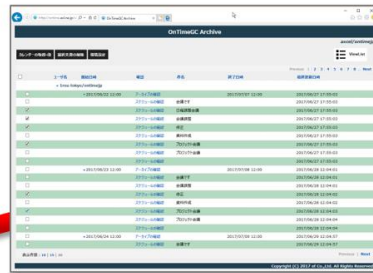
OnTimeGC Archive

axcel/ontimegc

View: on

Previous 1 2 3 4 5 6 7 8 9 Next

| | ユーザ名 | 開始日時 | 種別 | 件名 | 終了日時 | 最終更新日時 |
|---|---|---|---|---|---|---|
| | | • 2017/08/22 12:00 | データ | | 2017/07/07 12:00 | 2017/06/27 17:55:03 |
| | | | スケジュール | 会議です | | 2017/06/27 17:55:03 |
| | | | スケジュール | 社内会議 | | 2017/06/27 17:55:03 |
| | | | スケジュール | 会議 | | 2017/06/27 17:55:03 |
| | | | スケジュール | 外出 | | 2017/06/27 17:55:03 |
| | | | スケジュール | 週次定例 | | 2017/06/27 17:55:03 |
| | | | スケジュール | プロジェクト会議 | | 2017/06/27 17:55:03 |
| | | | スケジュール | プロジェクト会議 | | 2017/06/27 17:55:03 |
| | | | スケジュール | | | 2017/06/27 17:55:03 |
| | | • 2017/08/23 12:00 | データ | | 2017/07/08 12:00 | 2017/06/28 12:04:01 |
| | | | スケジュール | 会議です | | 2017/06/28 12:04:01 |
| | | | スケジュール | 会議 | | 2017/06/28 12:04:01 |
| | | | スケジュール | 外出 | | 2017/06/28 12:04:01 |
| | | | スケジュール | 週次定例 | | 2017/06/28 12:04:01 |
| | | | スケジュール | プロジェクト会議 | | 2017/06/28 12:04:01 |
| | | | スケジュール | | | 2017/06/28 12:04:01 |
| | | • 2017/08/24 12:00 | データ | | 2017/07/09 12:00 | 2017/06/29 10:04:47 |
| | | | スケジュール | 会議です | | 2017/06/29 10:04:47 |

Previous Next

Copyright (C) 2017 of Co.,Ltd. All Rights Reserved